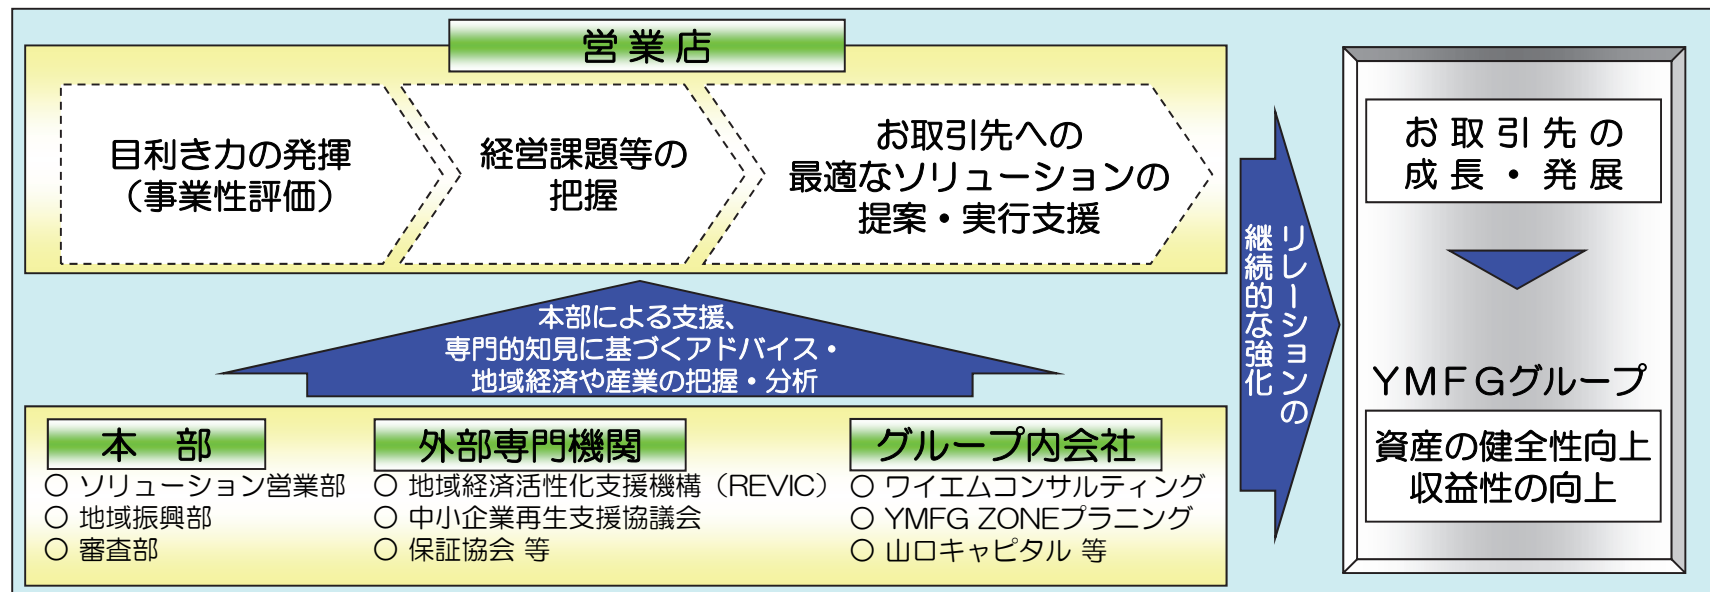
営業店

目利き力の発揮
(事業性評価)

経営課題等の
把握

お取引先への
最適なソリューションの
提案・実行支援

本部による支援、
専門的知見に基づくアドバイス・
地域経済や産業の把握・分析

本　部
○ ソリューション営業部
○ 地域振興部
○ 審査部

外部専門機関
○ 地域経済活性化支援機構(REVIC)
○ 中小企業再生支援協議会
○ 保証協会 等

グループ内会社
○ ワイエムコンサルティング
○ YMFG ZONEプラニング
○ 山口キャピタル 等

リレーションの
継続的な強化

お取引先の
成長・発展

YMFGグループ

資産の健全性向上
収益性の向上